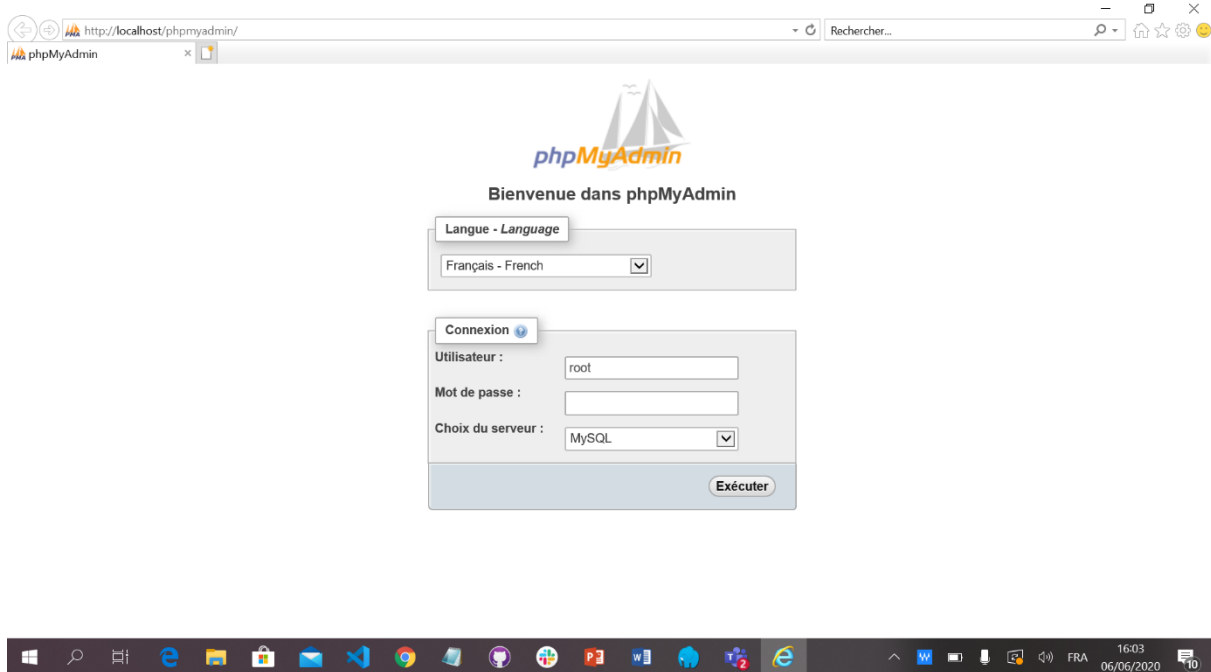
http://localhost/phpmyadmin/

Rechercher...

phpMyAdmin

phpMyAdmin

Bienvenue dans phpMyAdmin

Langue - Language

Français - French

Connexion

Utilisateur :

root

Mot de passe :

Choix du serveur :

MySQL

Exécuter

FRA

16:03
06/06/2020

10